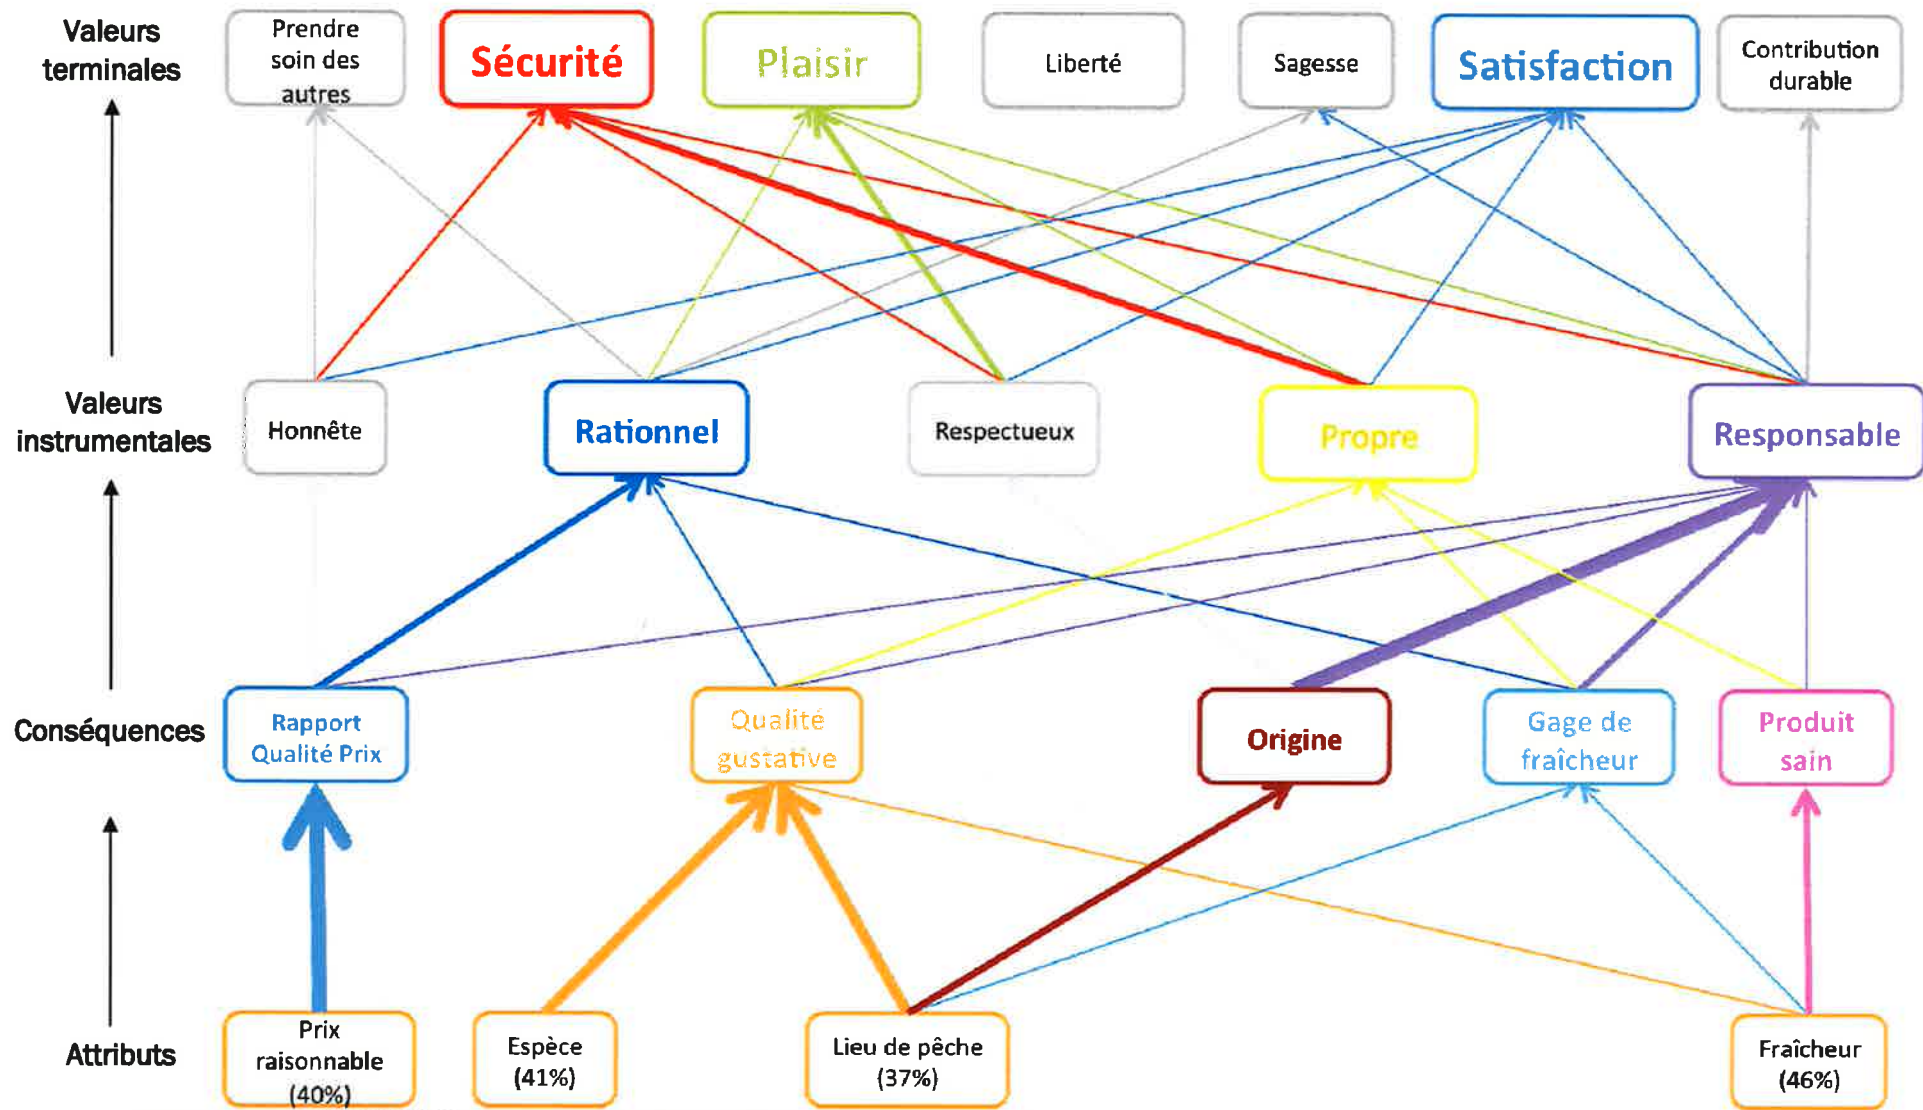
Valeurs terminales

Prendre soin des autres

Sécurité

Plaisir

Liberté

Sagesse

Satisfaction

Contribution durable

Valeurs instrumentales

Honnête

Rationnel

Respectueux

Propre

Responsable

Conséquences

Rapport Qualité Prix

Qualité gustative

Origine

Gage de fraîcheur

Produit sain

Attributs

Prix raisonnable (40%)

Espèce (41%)

Lieu de pêche (37%)

Fraîcheur (46%)